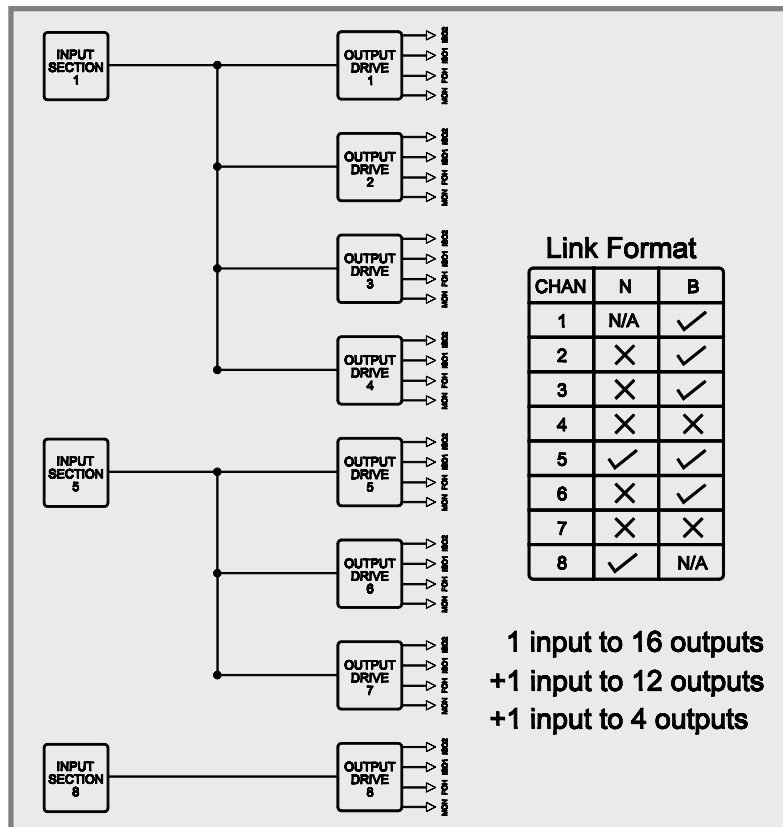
INPUT SECTION 1

OUTPUT DRIVE 1
SG2 SG1 FOH MON

OUTPUT DRIVE 2
SG2 SG1 FOH MON

OUTPUT DRIVE 3
SG2 SG1 FOH MON

OUTPUT DRIVE 4
SG2 SG1 FOH MON

INPUT SECTION 5

OUTPUT DRIVE 5
SG2 SG1 FOH MON

OUTPUT DRIVE 6
SG2 SG1 FOH MON

OUTPUT DRIVE 7
SG2 SG1 FOH MON

INPUT SECTION 8

OUTPUT DRIVE 8
SG2 SG1 FOH MON

Link Format

| CHAN | N | B |
|---|---|---|
| 1 | N/A | ✓ |
| 2 | ✕ | ✓ |
| 3 | ✕ | ✓ |
| 4 | ✕ | ✕ |
| 5 | ✓ | ✓ |
| 6 | ✕ | ✓ |
| 7 | ✕ | ✕ |
| 8 | ✓ | N/A |

1 input to 16 outputs
+1 input to 12 outputs
+1 input to 4 outputs